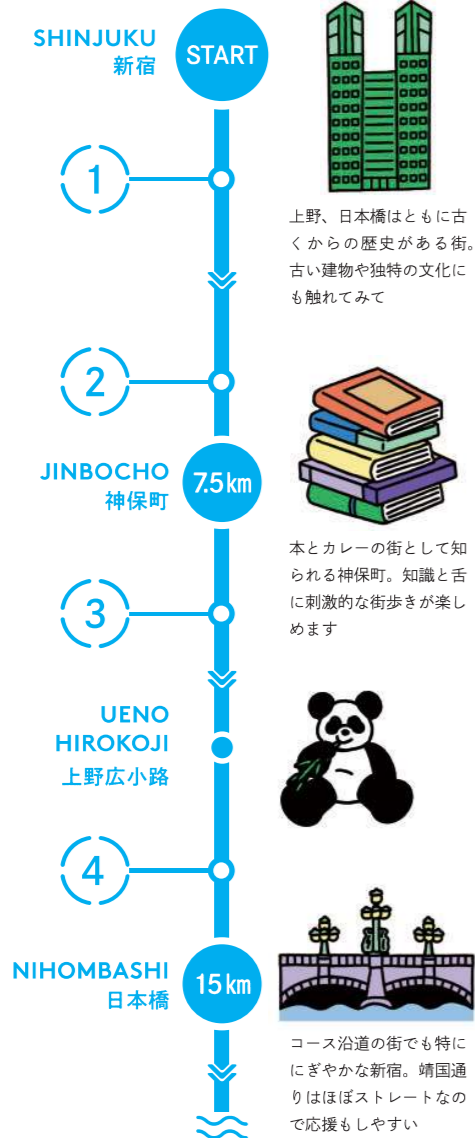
SHINJUKU
新宿

START

1

上野、日本橋はともに古くからの歴史がある街。古い建物や独特の文化にも触れてみて

2

JINBOCHO
神保町

7.5km

本とカレーの街として知られる神保町。知識と舌に刺激的な街歩きが楽しめます

3

UENO
HIROKOJI
上野広小路

4

NIHOMBASHI
日本橋

15km

コース沿道の街でも特ににぎやかな新宿。靖国通りはほぼストレートなので応援もしやすい